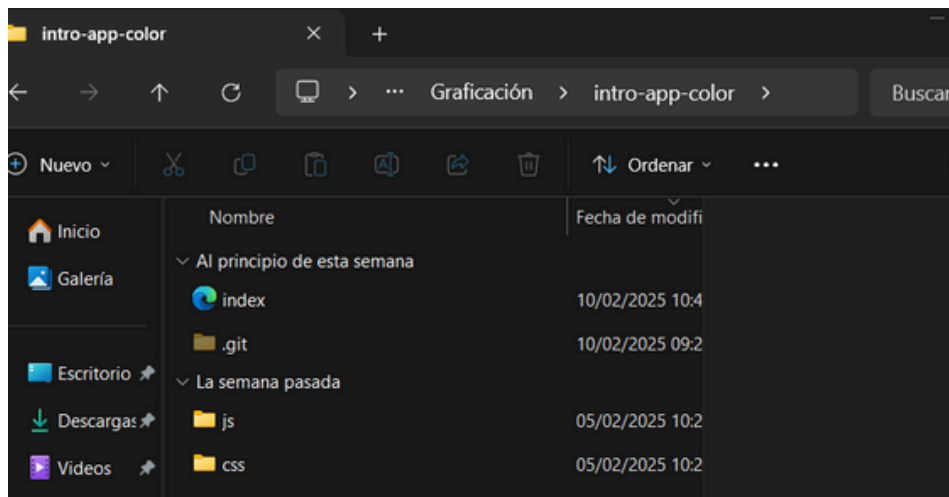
intro-app-color ×　+

← → ↑ C ··· Graficación > intro-app-color > Buscar

Nuevo Ordenar ···

Inicio
Galería
Escritorio
Descargas
Videos

| Nombre | Fecha de modifi |
|---|---|
| Al principio de esta semana | |
| index | 10/02/2025 10:4 |
| .git | 10/02/2025 09:2 |
| La semana pasada | |
| js | 05/02/2025 10:2 |
| css | 05/02/2025 10:2 |